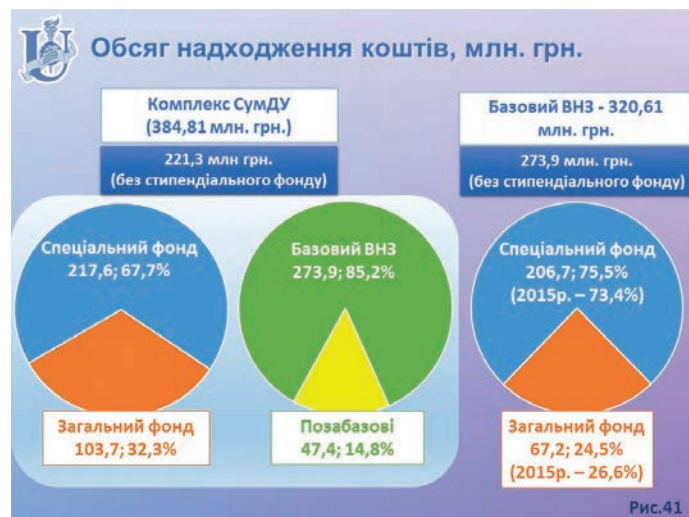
Обсяг надходження коштів, млн. грн.

Комплекс СумДУ (384,81 млн. грн.)

221,3 млн грн. (без стипендіального фонду)

Спеціальний фонд 217,6; 67,7%

Загальний фонд 103,7; 32,3%

Базовий ВНЗ 273,9; 85,2%

Позабазові 47,4; 14,8%

Базовий ВНЗ - 320,61 млн. грн.

273,9 млн. грн. (без стипендіального фонду)

Спеціальний фонд 206,7; 75,5% (2015р. – 73,4%)

Загальний фонд 67,2; 24,5% (2015р. – 26,6%)

Рис.41